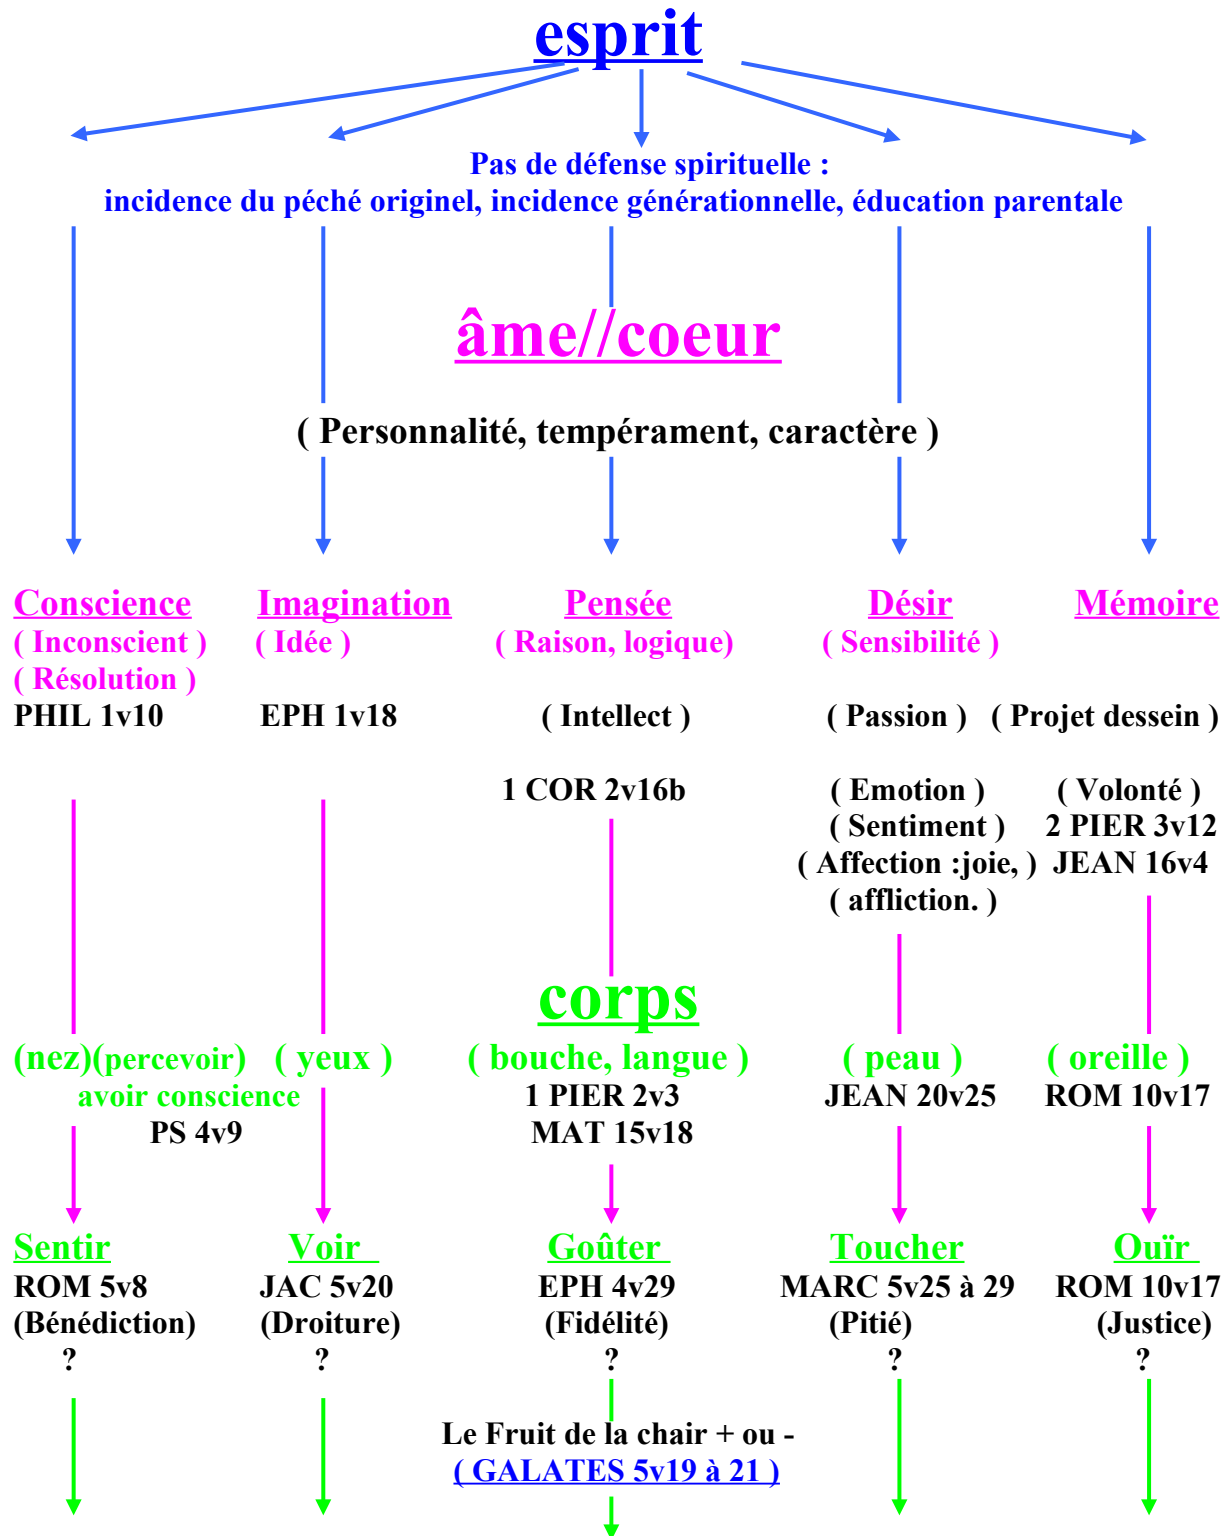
esprit

Pas de défense spirituelle :
incidence du péché originel, incidence générationnelle, éducation parentale

âme//coeur

( Personnalité, tempérament, caractère )

Conscience
( Inconscient )
( Résolution )
PHIL 1v10

Imagination
( Idée )
EPH 1v18

Pensée
( Raison, logique)
( Intellect )
1 COR 2v16b

Désir
( Sensibilité )
( Passion )
( Emotion )
( Sentiment )
( Affection :joie, )
( affliction. )

Mémoire
( Projet dessein )
( Volonté )
2 PIER 3v12
JEAN 16v4

corps

(nez)(percevoir)
avoir conscience
PS 4v9

( yeux )

( bouche, langue )
1 PIER 2v3
MAT 15v18

( peau )
JEAN 20v25

( oreille )
ROM 10v17

Sentir
ROM 5v8
(Bénédiction)
?

Voir
JAC 5v20
(Droiture)
?

Goûter
EPH 4v29
(Fidélité)
?

Toucher
MARC 5v25 à 29
(Pitié)
?

Ouïr
ROM 10v17
(Justice)
?

Le Fruit de la chair + ou -
( GALATES 5v19 à 21 )